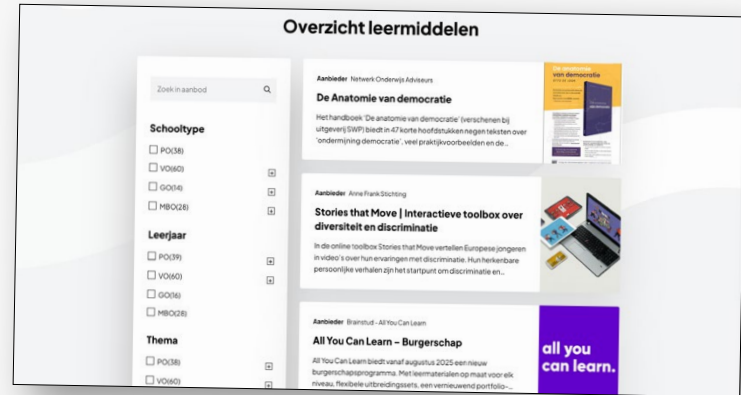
Overzicht leermiddelen

Zoek in aanbod

Schooltype

PO(38)

VO(60)

GO(14)

MBO(28)

Leerjaar

PO(39)

VO(60)

GO(16)

MBO(28)

Thema

PO(38)

VO(60)

Aanbieder Netwerk Onderwijs Adviseurs

De Anatomie van democratie

Het handboek 'De anatomie van democratie' (verschenen bij uitgeverij SWP) biedt in 47 korte hoofdstukken negen teksten over 'ondermijning democratie', veel praktijkvoorbeelden en de...

De anatomie van democratie

Aanbieder Anne Frank Stichting

Stories that Move | Interactieve toolbox over diversiteit en discriminatie

In de online toolbox Stories that Move vertellen Europese jongeren in video's over hun ervaringen met discriminatie. Hun herkenbare persoonlijke verhalen zijn het startpunt om discriminatie en...

Aanbieder Brainstud - All You Can Learn

All You Can Learn – Burgerschap

All You Can Learn biedt vanaf augustus 2025 een nieuw burgerschapsprogramma. Met leermaterialen op maat voor elk niveau, flexibele uitbreidingssets, een vernieuwend portfolio-...

all you can learn.